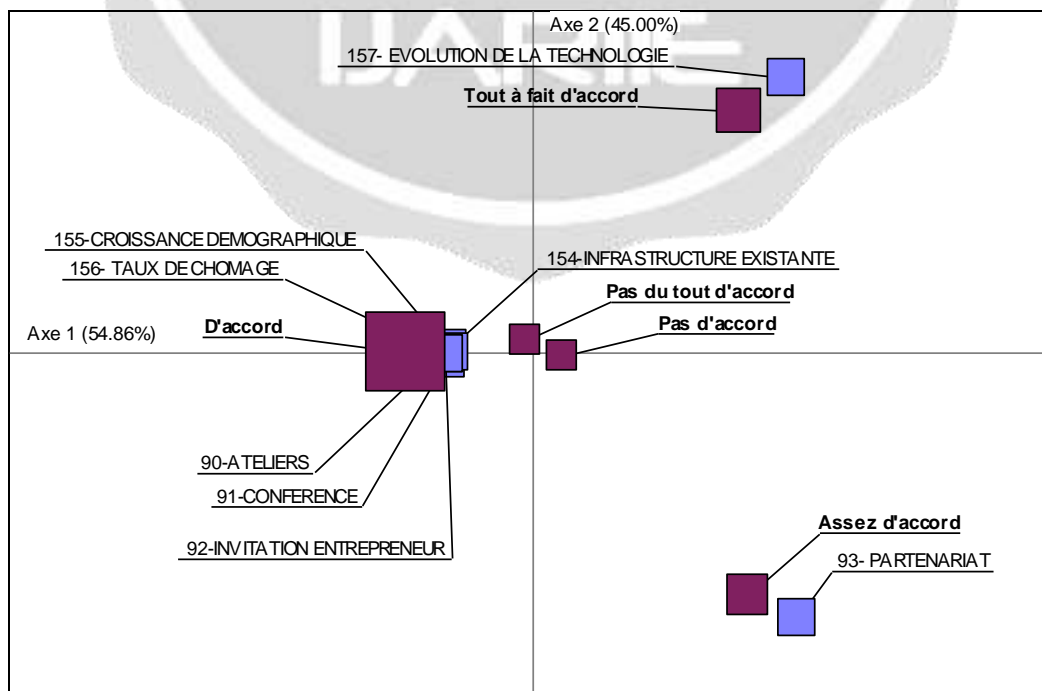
Axe 2 (45.00%)

157- EVOLUTION DE LA TECHNOLOGIE

Tout à fait d'accord

155-CROISSANCE DEMOGRAPHIQUE

156- TAUX DE CHOMAGE

154-INFRASTRUCTURE EXISTANTE

Pas du tout d'accord

Pas d'accord

Axe 1 (54.86%)

D'accord

90-ATELIERS

91-CONFERENCE

92-INVITATION ENTREPRENEUR

Assez d'accord

93- PARTENARIAT